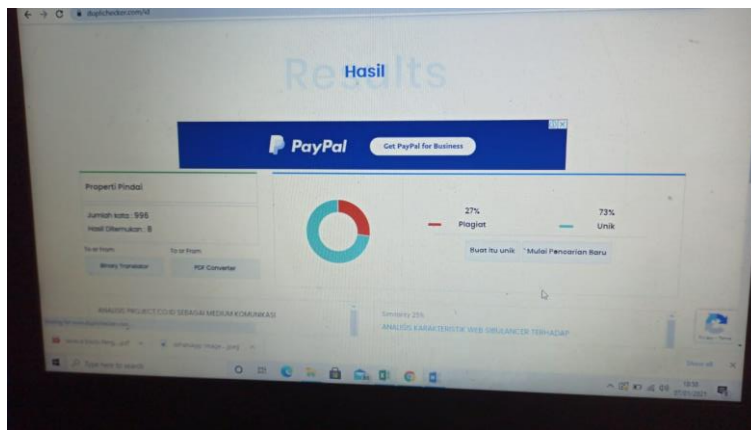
duplichecker.com/id

Results

Hasil

PayPal

Get PayPal for Business

Properti Pindai

Jumlah kata: 595

Hasil Ditemukan: 8

To or From

Binary Translator

To or From

PDF Converter

27%

Plagiat

73%

Unik

Buat itu unik

Mulai Pencarian Baru

ANALISIS PROJECT.CO.ID SEBAGAI MEDIUM KOMUNIKASI

Similarity 25%

ANALISIS KARAKTERISTIK WEB SIBULANCER TERHADAP

Type here to search

Show all